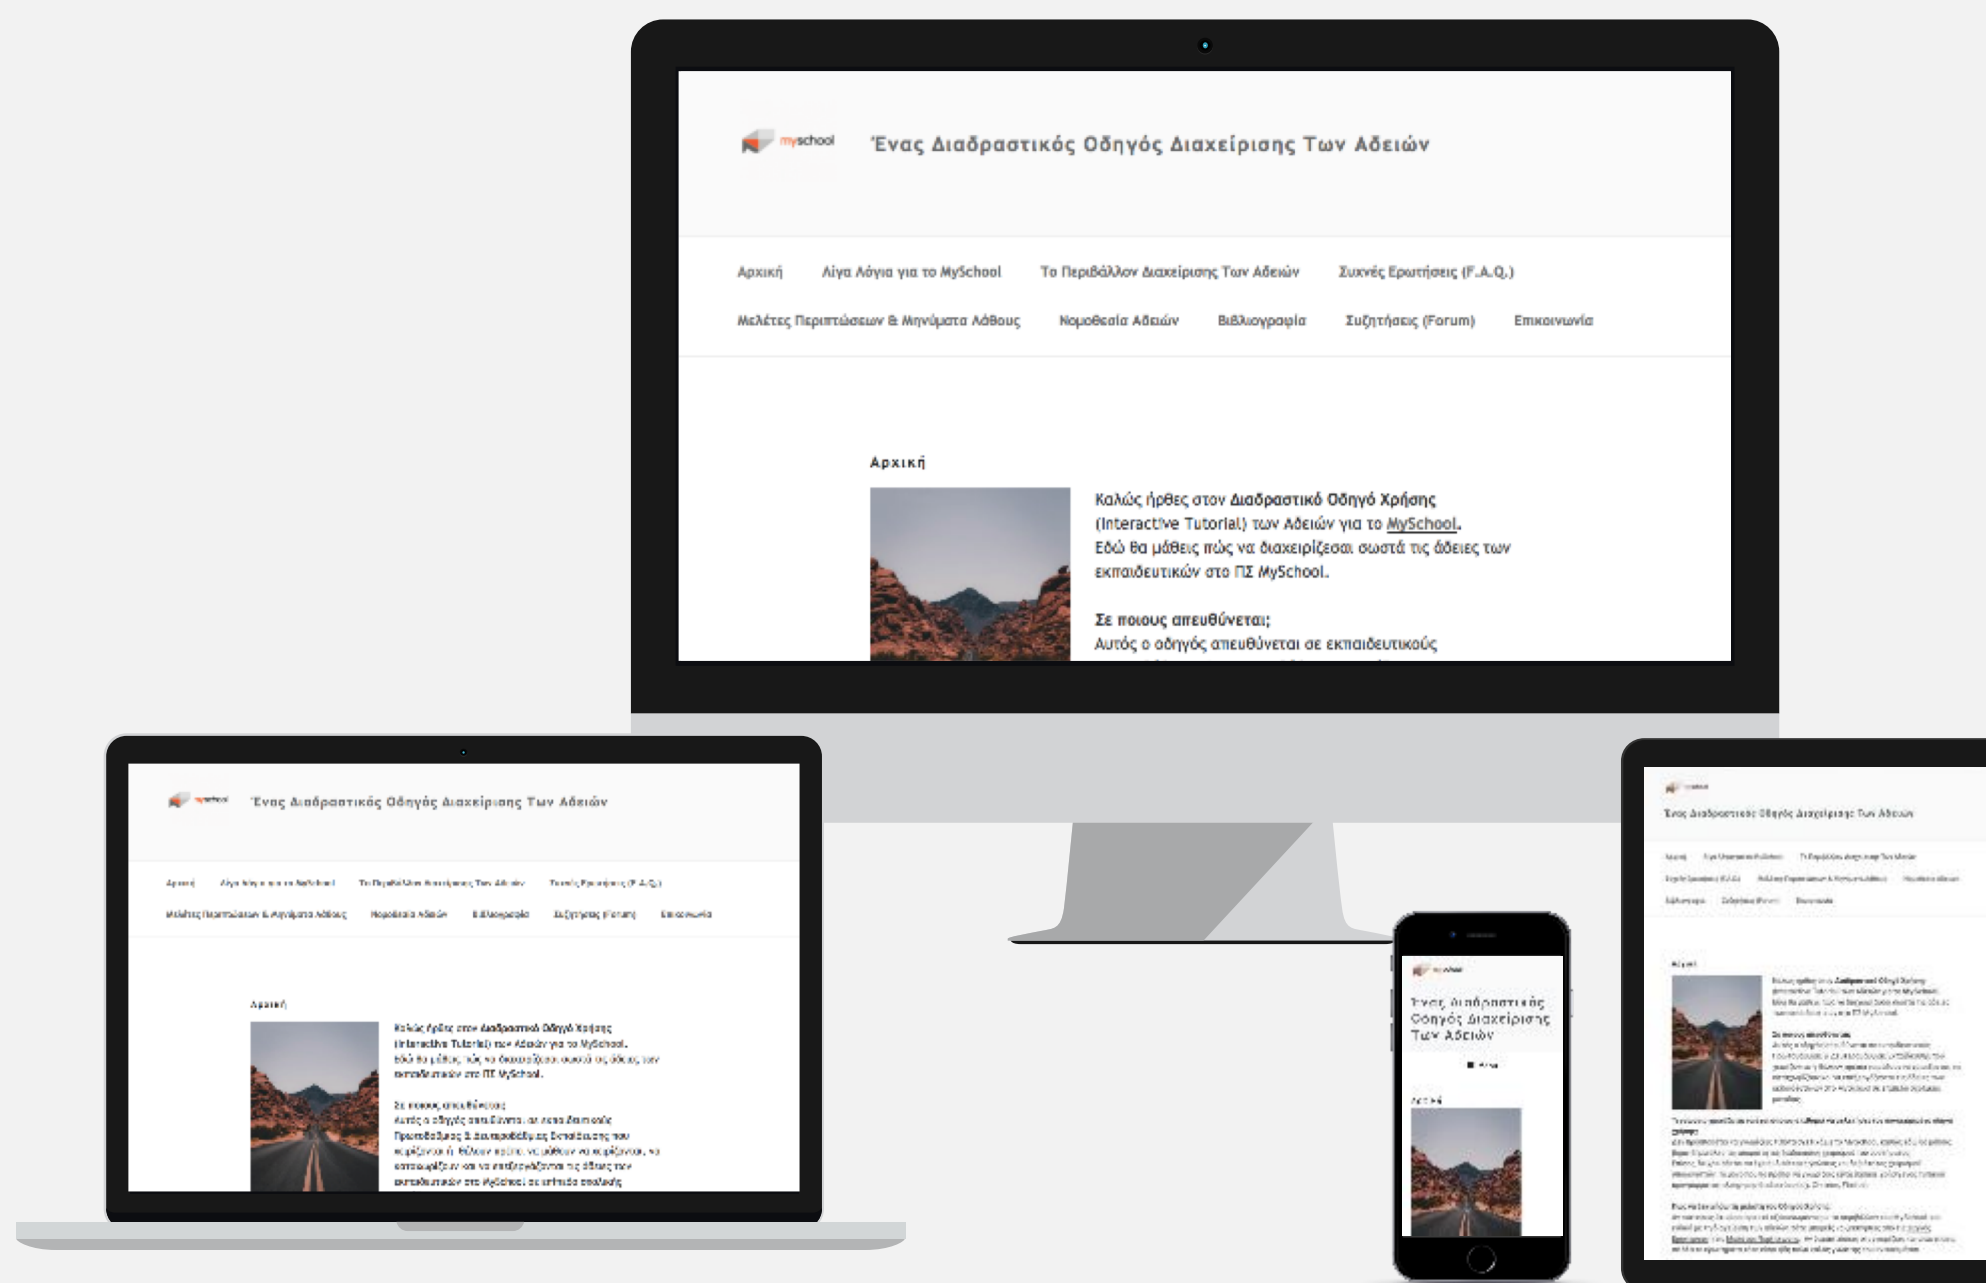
myschool Ένας Διαδραστικός Οδηγός Διαχείρισης Των Αδειών

Αρχική Λίγα Λόγια για το MySchool Το Περιβάλλον Διαχείρισης Των Αδειών Συχνές Ερωτήσεις (F.A.Q.) Μελέτες Περιπτώσεων & Μηνύματα Λάθους Νομοθεσία Αδειών Βιβλιογραφία Συζητήσεις (Forum) Επικοινωνία

Αρχική

Καλώς ήρθες στον Διαδραστικό Οδηγό Χρήσης (Interactive Tutorial) των Αδειών για το MySchool. Εδώ θα μάθεις πώς να διαχειρίζεσαι σωστά τις άδειες των εκπαιδευτικών στο ΠΣ MySchool.

Σε ποιους απευθύνεται;
Αυτός ο οδηγός απευθύνεται σε εκπαιδευτικούς

myschool Ένας Διαδραστικός Οδηγός Διαχείρισης Των Αδειών

Αρχική Λίγα Λόγια για το MySchool Το Περιβάλλον Διαχείρισης Των Αδειών Συχνές Ερωτήσεις (F.A.Q.) Μελέτες Περιπτώσεων & Μηνύματα Λάθους Νομοθεσία Αδειών Βιβλιογραφία Συζητήσεις (Forum) Επικοινωνία

Αρχική

Καλώς ήρθες στον Διαδραστικό Οδηγό Χρήσης (Interactive Tutorial) των Αδειών για το MySchool. Εδώ θα μάθεις πώς να διαχειρίζεσαι σωστά τις άδειες των εκπαιδευτικών στο ΠΣ MySchool.

Σε ποιους απευθύνεται;
Αυτός ο οδηγός απευθύνεται σε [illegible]

Ένας Διαδραστικός Οδηγός Διαχείρισης Των Αδειών

Αρχική

Ένας Διαδραστικός Οδηγός Διαχείρισης Των Αδειών

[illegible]